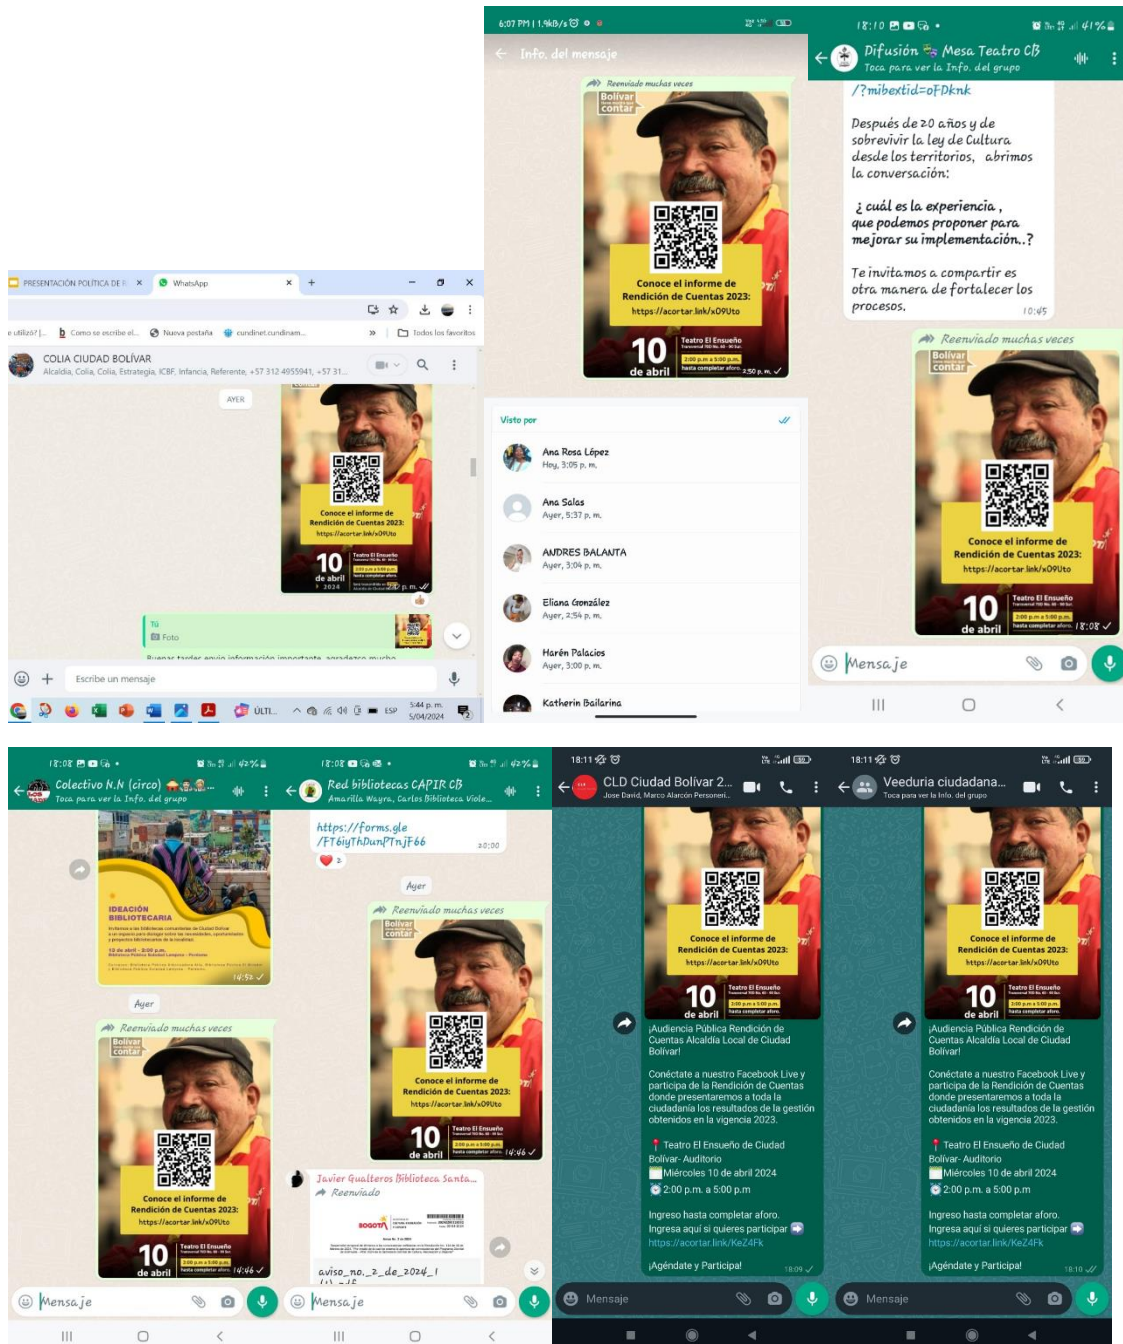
PRESENTACIÓN POLÍTICA DE × WhatsApp × +

e utilizó? | Como se escribe el... Nueva pestaña cundinet.cundinam... » Todos los favoritos

COLIA CIUDAD BOLÍVAR
Alcaldía, Colia, Colia, Estrategia, ICBF, Infancia, Referente, +57 312 4955941, +57 31...

AYER

Conoce el informe de Rendición de Cuentas 2023:
https://acortar.link/x09Uto
10 de abril 2024
Teatro El Ensueño
2:00 p.m a 5:00 p.m.
hasta completar aforo.

Tú
Foto

Escribe un mensaje

ÚLTI... ESP 5:44 p. m. 5/04/2024

6:07 PM | 1,9kB/s
Info. del mensaje
Reenviado muchas veces
Bolívar contar
Conoce el informe de Rendición de Cuentas 2023:
https://acortar.link/x09Uto
10 de abril
Teatro El Ensueño
2:00 p.m a 5:00 p.m.
hasta completar aforo.
2:50 p. m.

Visto por
Ana Rosa López
Hoy, 3:05 p. m.
Ana Salas
Ayer, 5:37 p. m.
ANDRES BALANTA
Ayer, 3:04 p. m.
Eliana González
Ayer, 2:54 p. m.
Harén Palacios
Ayer, 3:00 p. m.
Katherin Bailarina

18:10
41%
Difusión Mesa Teatro CB
Toca para ver la Info. del grupo
/?mibextid=oFDknk
Después de 20 años y de sobrevivir la ley de Cultura desde los territorios, abrimos la conversación:
¿ cuál es la experiencia, que podemos proponer para mejorar su implementación..?
Te invitamos a compartir es otra manera de fortalecer los procesos.
10:45
Reenviado muchas veces
Bolívar contar
Conoce el informe de Rendición de Cuentas 2023:
https://acortar.link/x09Uto
10 de abril
Teatro El Ensueño
2:00 p.m a 5:00 p.m.
hasta completar aforo.
18:08
Mensaje

18:08
42%
Colectivo N.N (circo)
Toca para ver la Info. del grupo
IDEACIÓN BIBLIOTECARIA
14:52
Ayer
Reenviado muchas veces
Bolívar contar
Conoce el informe de Rendición de Cuentas 2023:
https://acortar.link/x09Uto
10 de abril
Teatro El Ensueño
2:00 p.m a 5:00 p.m.
hasta completar aforo.
14:46
Mensaje

18:08
42%
Red bibliotecas CAPIR CB
Amarilla Wayra, Carlos Biblioteca Viole...
https://forms.gle/FT6iyThDunPTnjF66
20:00
Ayer
Reenviado muchas veces
Bolívar contar
Conoce el informe de Rendición de Cuentas 2023:
https://acortar.link/x09Uto
10 de abril
Teatro El Ensueño
2:00 p.m a 5:00 p.m.
hasta completar aforo.
14:46
Javier Gualteros Biblioteca Santa...
Reenviado
BOGOTÁ
aviso_no._2_de_2024_(
Mensaje

18:11
CLD Ciudad Bolívar 2...
Jose David, Marco Alarcón Personeri...
Conoce el informe de Rendición de Cuentas 2023:
https://acortar.link/x09Uto
10 de abril
Teatro El Ensueño
2:00 p.m a 5:00 p.m.
hasta completar aforo.
¡Audiencia Pública Rendición de Cuentas Alcaldía Local de Ciudad Bolívar!
Conéctate a nuestro Facebook Live y participa de la Rendición de Cuentas donde presentaremos a toda la ciudadanía los resultados de la gestión obtenidos en la vigencia 2023.
Teatro El Ensueño de Ciudad Bolívar- Auditorio
Miércoles 10 de abril 2024
2:00 p.m. a 5:00 p.m
Ingreso hasta completar aforo.
Ingresa aquí si quieres participar
https://acortar.link/KeZ4Fk
¡Agéndate y Participa!
18:09
Mensaje

18:11
Veeduria ciudadana...
Toca para ver la Info. del grupo
Conoce el informe de Rendición de Cuentas 2023:
https://acortar.link/x09Uto
10 de abril
Teatro El Ensueño
2:00 p.m a 5:00 p.m.
hasta completar aforo.
¡Audiencia Pública Rendición de Cuentas Alcaldía Local de Ciudad Bolívar!
Conéctate a nuestro Facebook Live y participa de la Rendición de Cuentas donde presentaremos a toda la ciudadanía los resultados de la gestión obtenidos en la vigencia 2023.
Teatro El Ensueño de Ciudad Bolívar- Auditorio
Miércoles 10 de abril 2024
2:00 p.m. a 5:00 p.m
Ingreso hasta completar aforo.
Ingresa aquí si quieres participar
https://acortar.link/KeZ4Fk
¡Agéndate y Participa!
18:10
Mensaje